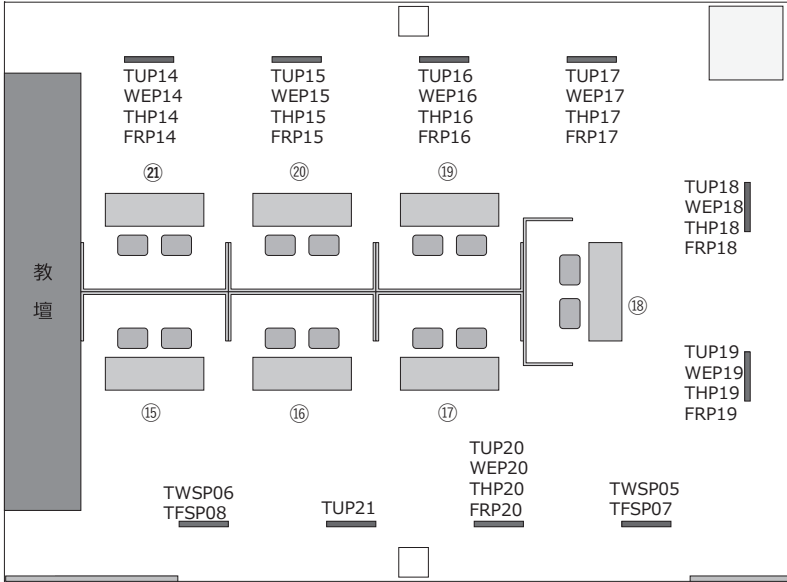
TUP14
WEP14
THP14
FRP14

TUP15
WEP15
THP15
FRP15

TUP16
WEP16
THP16
FRP16

TUP17
WEP17
THP17
FRP17

㉑

⑳

⑲

TUP18
WEP18
THP18
FRP18

教
壇

⑱

TUP19
WEP19
THP19
FRP19

⑮

⑯

⑰

TUP20
WEP20
THP20
FRP20

TWSP06
TFSP08

TUP21

TWSP05
TFSP07